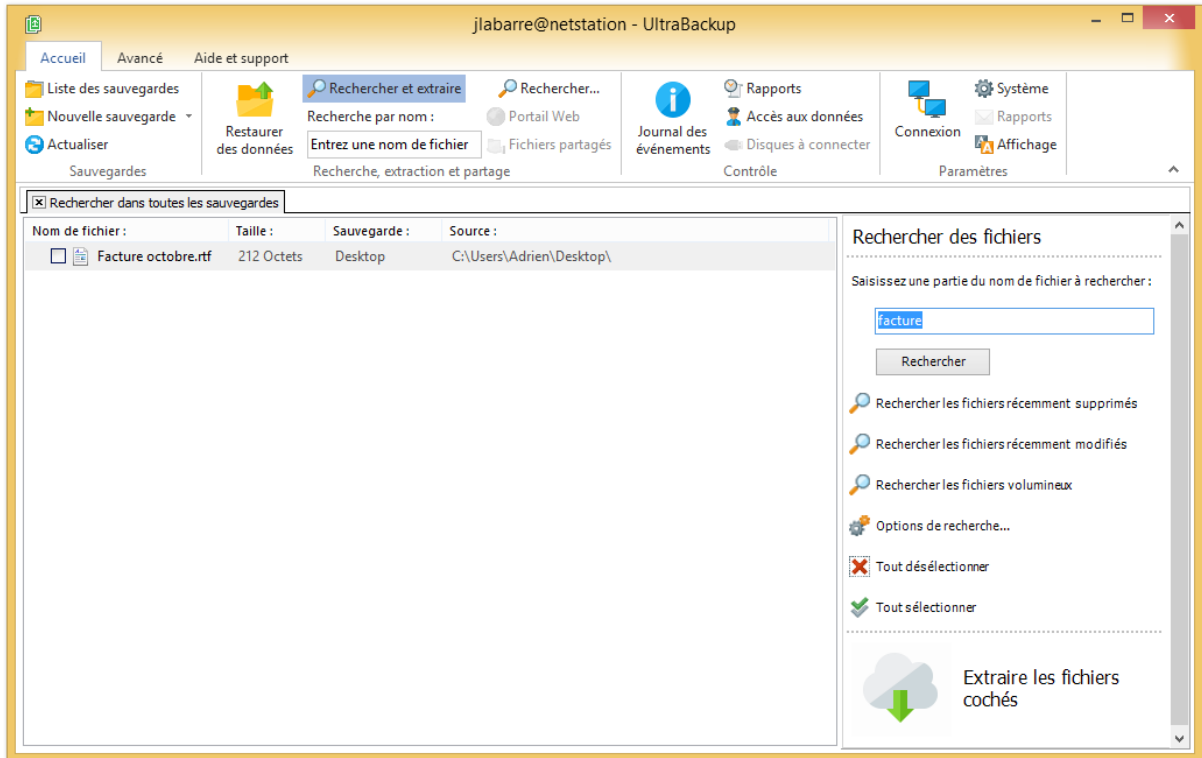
jlabarre@netstation - UltraBackup

Accueil | Avancé | Aide et support

Liste des sauvegardes
Nouvelle sauvegarde
Actualiser
Sauvegardes

Restaurer des données
Rechercher et extraire
Recherche par nom :
Entrez une nom de fichier
Rechercher...
Portail Web
Fichiers partagés
Recherche, extraction et partage

Journal des événements
Rapports
Accès aux données
Disques à connecter
Contrôle

Connexion
Système
Rapports
Affichage
Paramètres

Rechercher dans toutes les sauvegardes

| Nom de fichier : | Taille : | Sauvegarde : | Source : |
|---|---|---|---|
| Facture octobre.rtf | 212 Octets | Desktop | C:\Users\Adrien\Desktop\ |

Rechercher des fichiers

Saisissez une partie du nom de fichier à rechercher :

facture

Rechercher

Rechercher les fichiers récemment supprimés

Rechercher les fichiers récemment modifiés

Rechercher les fichiers volumineux

Options de recherche...

Tout désélectionner

Tout sélectionner

Extraire les fichiers cochés